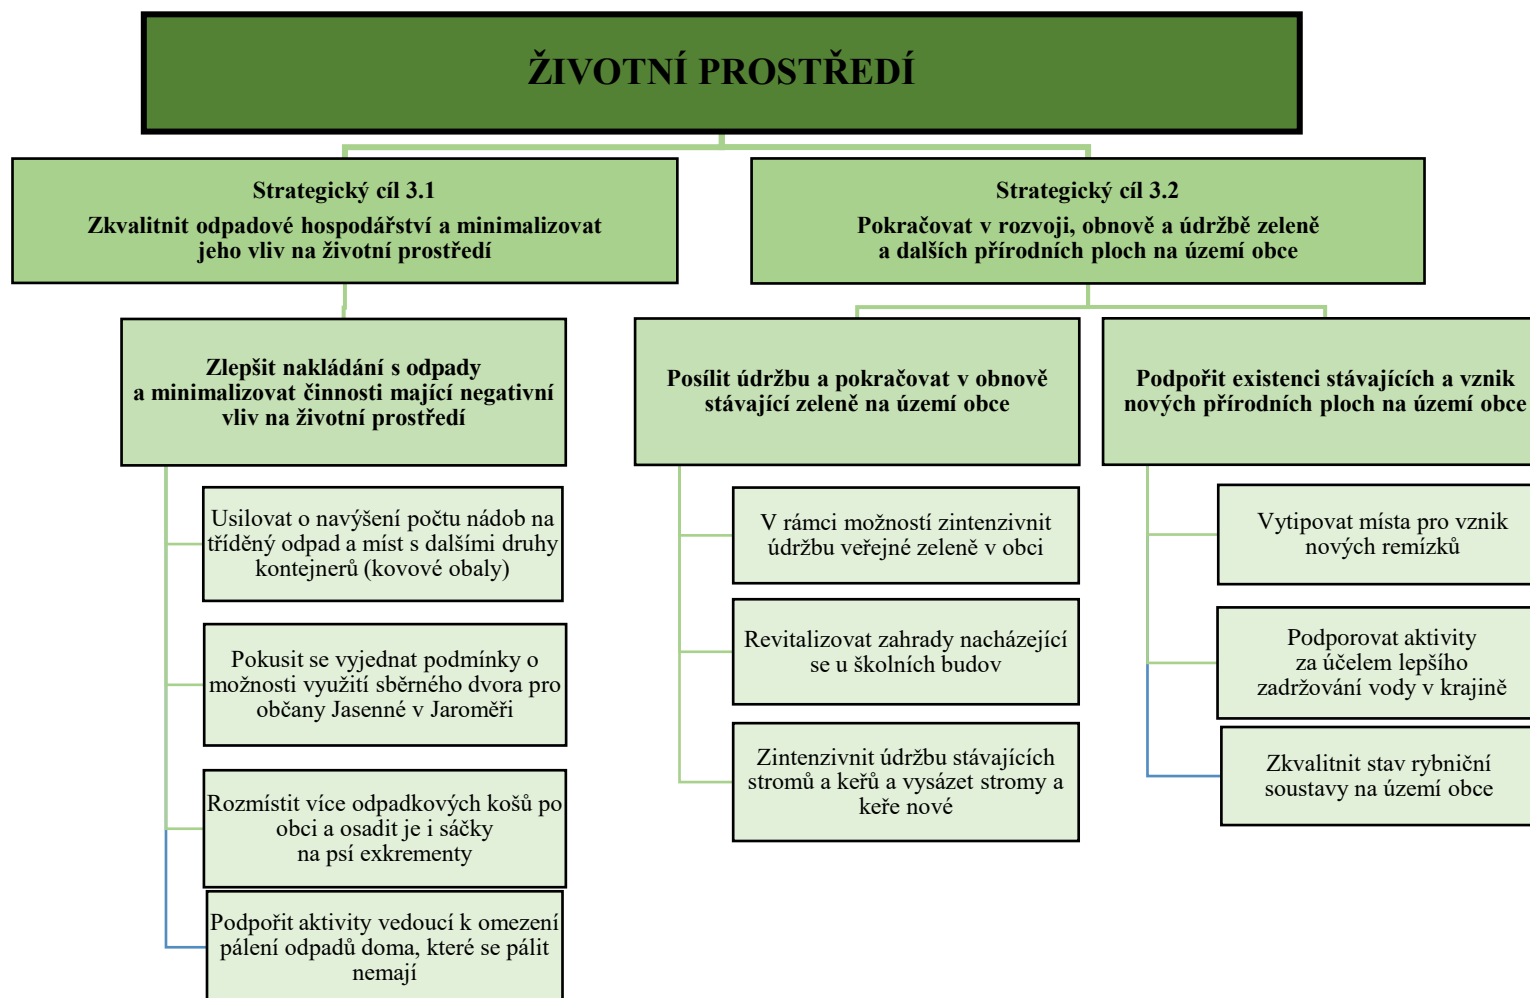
ŽIVOTNÍ PROSTŘEDÍ

Strategický cíl 3.1
Zkvalitnit odpadové hospodářství a minimalizovat jeho vliv na životní prostředí

Strategický cíl 3.2
Pokračovat v rozvoji, obnově a údržbě zeleně a dalších přírodních ploch na území obce

Zlepšit nakládání s odpady a minimalizovat činnosti mající negativní vliv na životní prostředí

Usilovat o navýšení počtu nádob na tříděný odpad a míst s dalšími druhy kontejnerů (kovové obaly)

Pokusit se vyjednat podmínky o možnosti využití sběrného dvora pro občany Jasenné v Jaroměři

Rozmístit více odpadkových košů po obci a osadit je i sáčky na psí exkrementy

Podpořit aktivity vedoucí k omezení pálení odpadů doma, které se pálit nemají

Posílit údržbu a pokračovat v obnově stávající zeleně na území obce

V rámci možností zintenzivnit údržbu veřejné zeleně v obci

Revitalizovat zahrady nacházející se u školních budov

Zintenzivnit údržbu stávajících stromů a keřů a vysázet stromy a keře nové

Podpořit existenci stávajících a vznik nových přírodních ploch na území obce

Vytipovat místa pro vznik nových remízků

Podporovat aktivity za účelem lepšího zadržování vody v krajině

Zkvalitnit stav rybniční soustavy na území obce